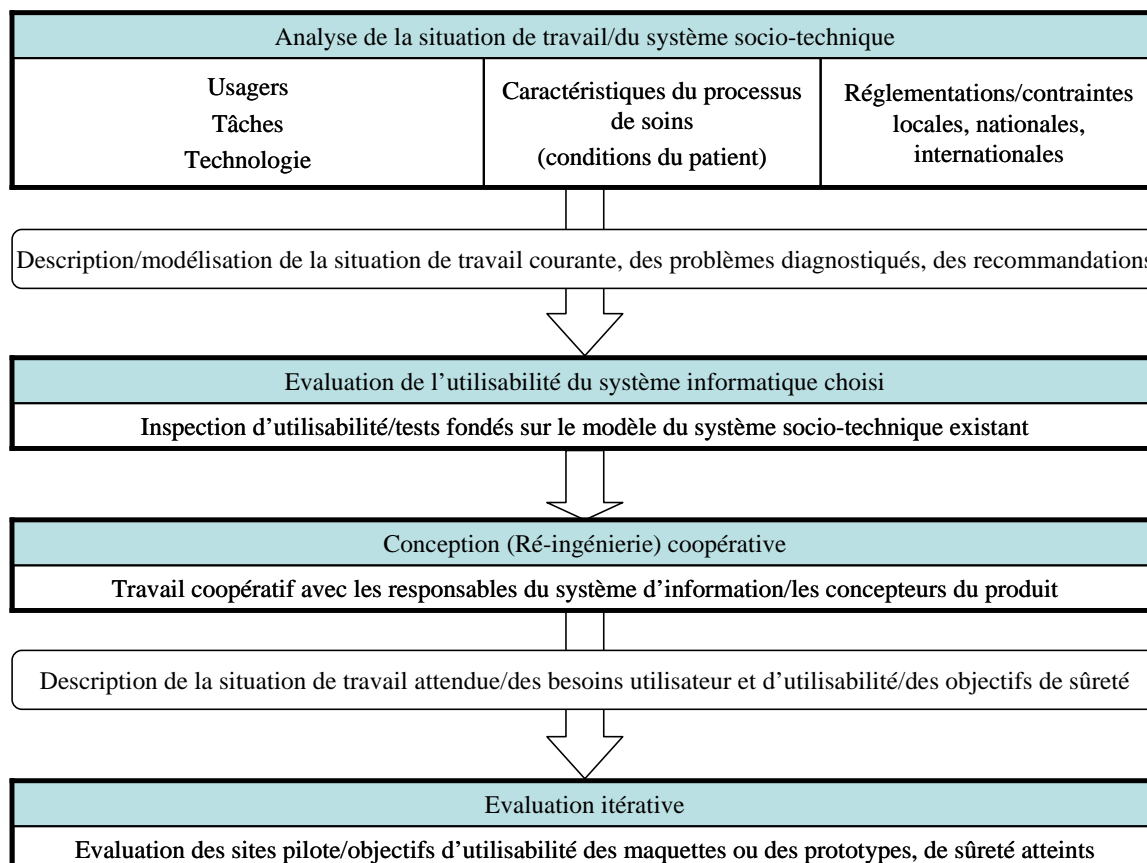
Analyse de la situation de travail/du système socio-technique

| Usagers<br>Tâches<br>Technologie | Caractéristiques du processus de soins<br>(conditions du patient) | Réglementations/contraintes locales, nationales, internationales |
|---|---|---|

Description/modélisation de la situation de travail courante, des problèmes diagnostiqués, des recommandations

Evaluation de l’utilisabilité du système informatique choisi

Inspection d’utilisabilité/tests fondés sur le modèle du système socio-technique existant

Conception (Ré-ingénierie) coopérative

Travail coopératif avec les responsables du système d’information/les concepteurs du produit

Description de la situation de travail attendue/des besoins utilisateur et d’utilisabilité/des objectifs de sûreté

Evaluation itérative

Evaluation des sites pilote/objectifs d’utilisabilité des maquettes ou des prototypes, de sûreté atteints